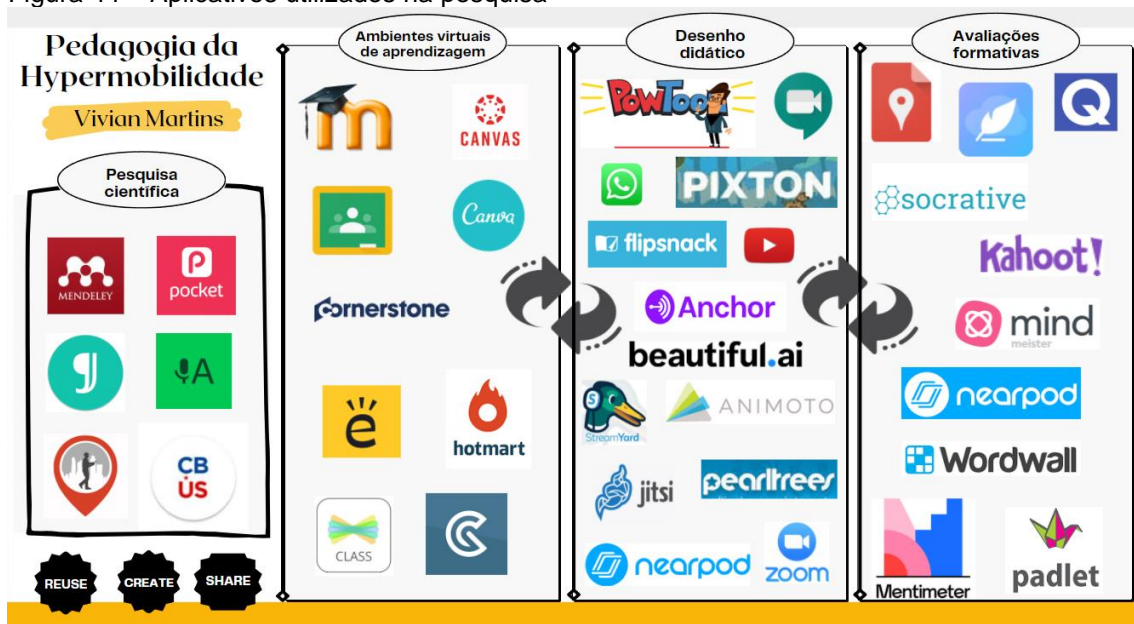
Figura 11 – Aplicativos utilizados na pesquisa

Pedagogia da Hypermobilidade

Vivian Martins

Pesquisa científica

MENDELEY

pocket

CB ÚS

REUSE

CREATE

SHARE

Ambientes virtuais de aprendizagem

CANVAS

Canva

cornerstone

hotmart

CLASS

Desenho didático

PowToon

PIXTON

flipsnack

Anchor

beautiful.ai

StreamYard

ANIMOTO

jitsi

pearltrees

nearpod

zoom

Avaliações formativas

socrative

Kahoot!

mind meister

nearpod

Wordwall

Mentimeter

padlet